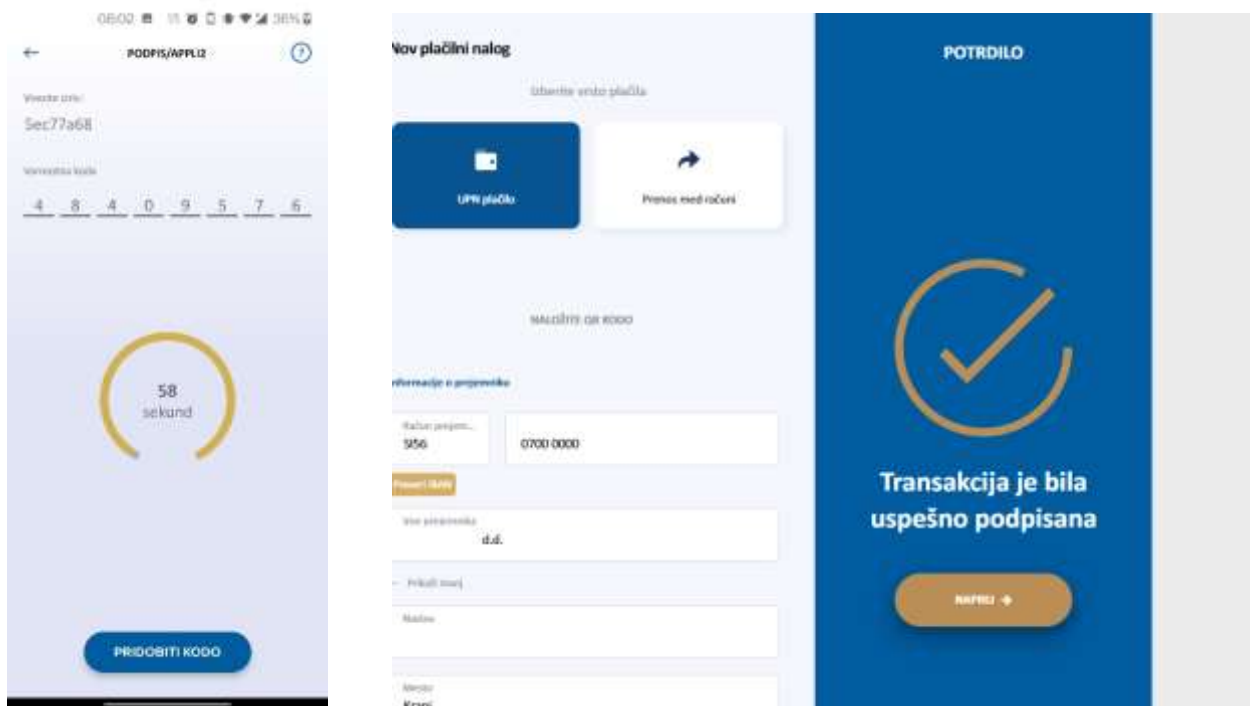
08:02 36%

←
PODPIS/APPLI2
?

Vnesite zrn:
5ec77a68

Varnostna koda
4 8 4 0 9 5 7 6

58
sekund

PRIDOBITI KODO

Nov plačilni nalog

Izberite vrsto plačila

UPN plačilo

Prenos med računi

NALOŽITE QR KODO

Informacije o prejemniku

Račun prejem...
SI56

0700 0000

Preveri IBAN

Ime prejemnika
d.d.

Prikaži manj

Naslov

Mesto
Kranj

POTRDILO

Transakcija je bila uspešno podpisana

NAPREJ →